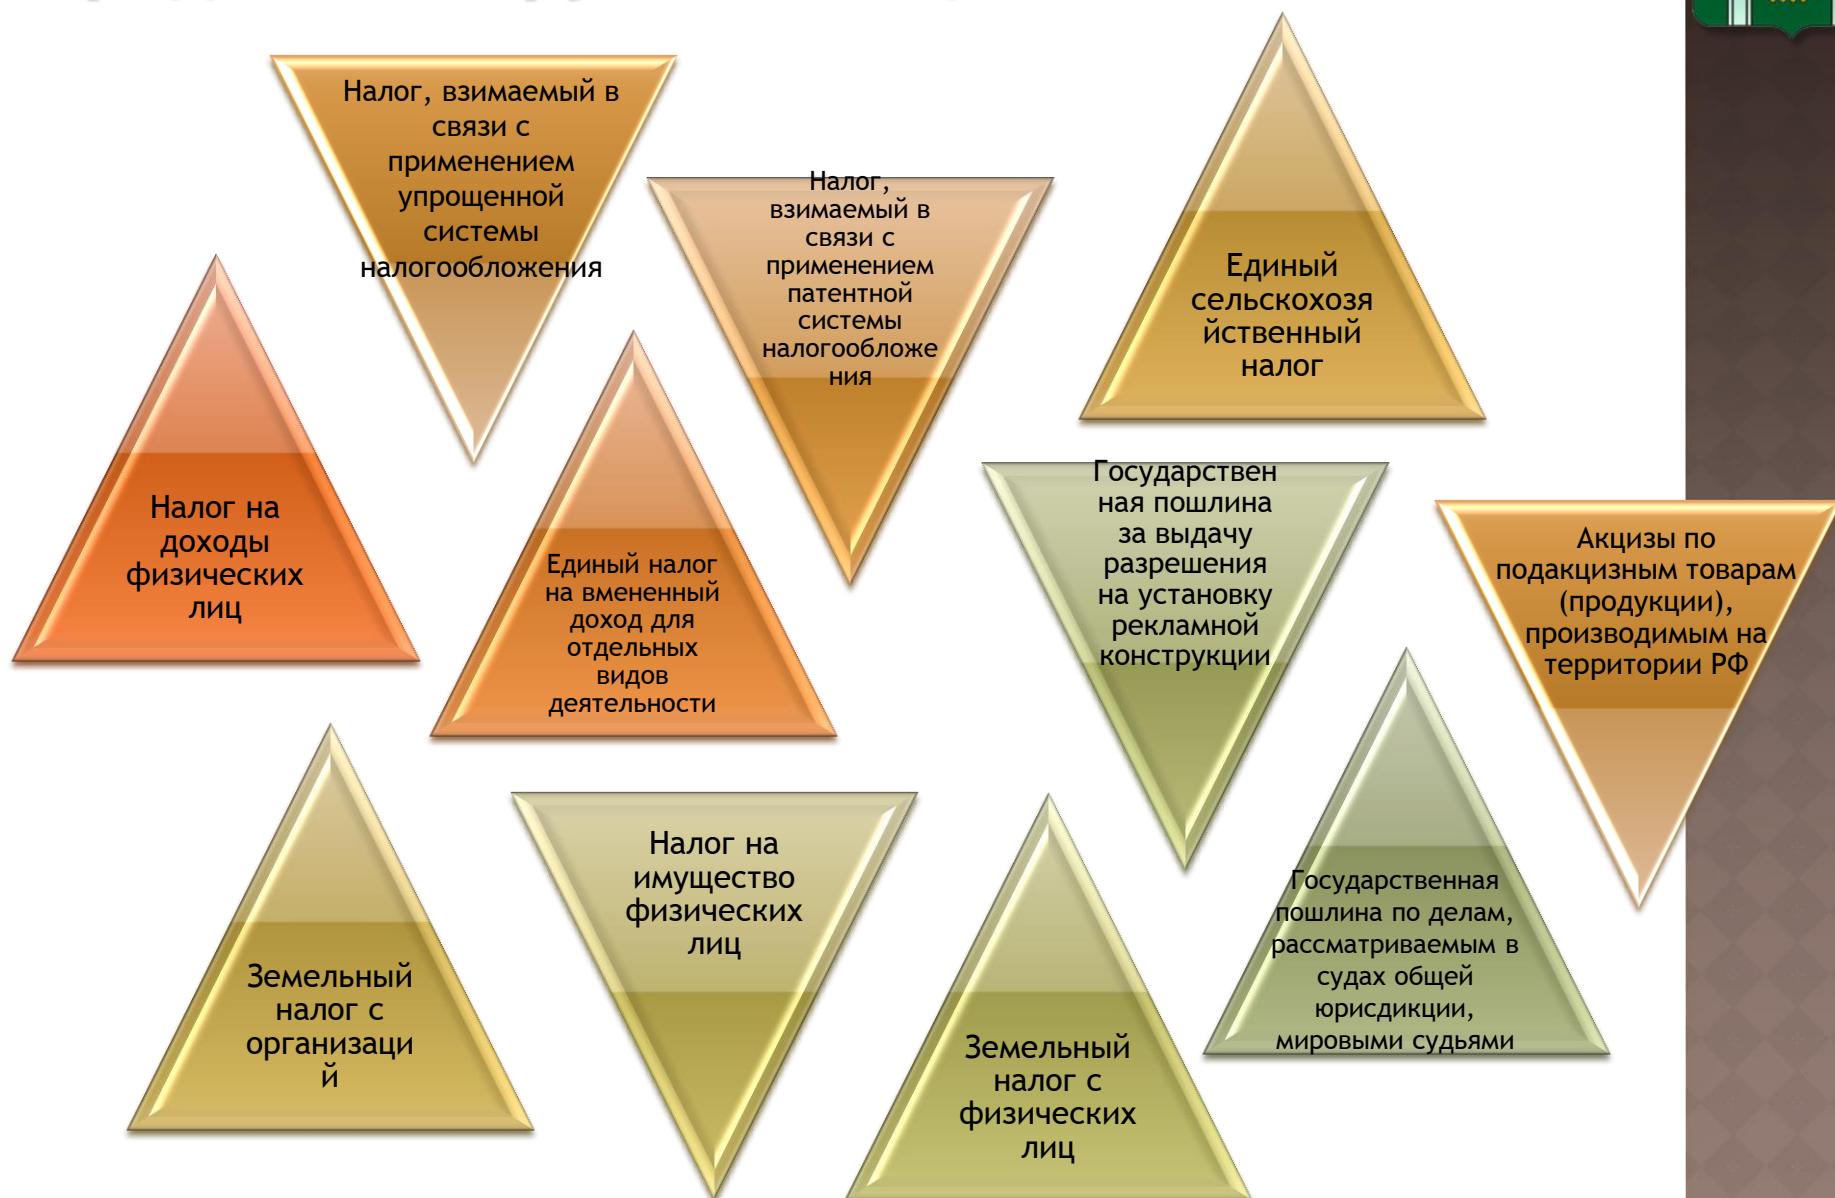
Налог, взимаемый в связи с применением упрощенной системы налогообложения

Налог, взимаемый в связи с применением патентной системы налогообложения

Единый сельскохозяйственный налог

Налог на доходы физических лиц

Единый налог на вмененный доход для отдельных видов деятельности

Государственная пошлина за выдачу разрешения на установку рекламной конструкции

Акцизы по подакцизным товарам (продукции), производимым на территории РФ

Земельный налог с организаций

Налог на имущество физических лиц

Земельный налог с физических лиц

Государственная пошлина по делам, рассматриваемым в судах общей юрисдикции, мировыми судьями